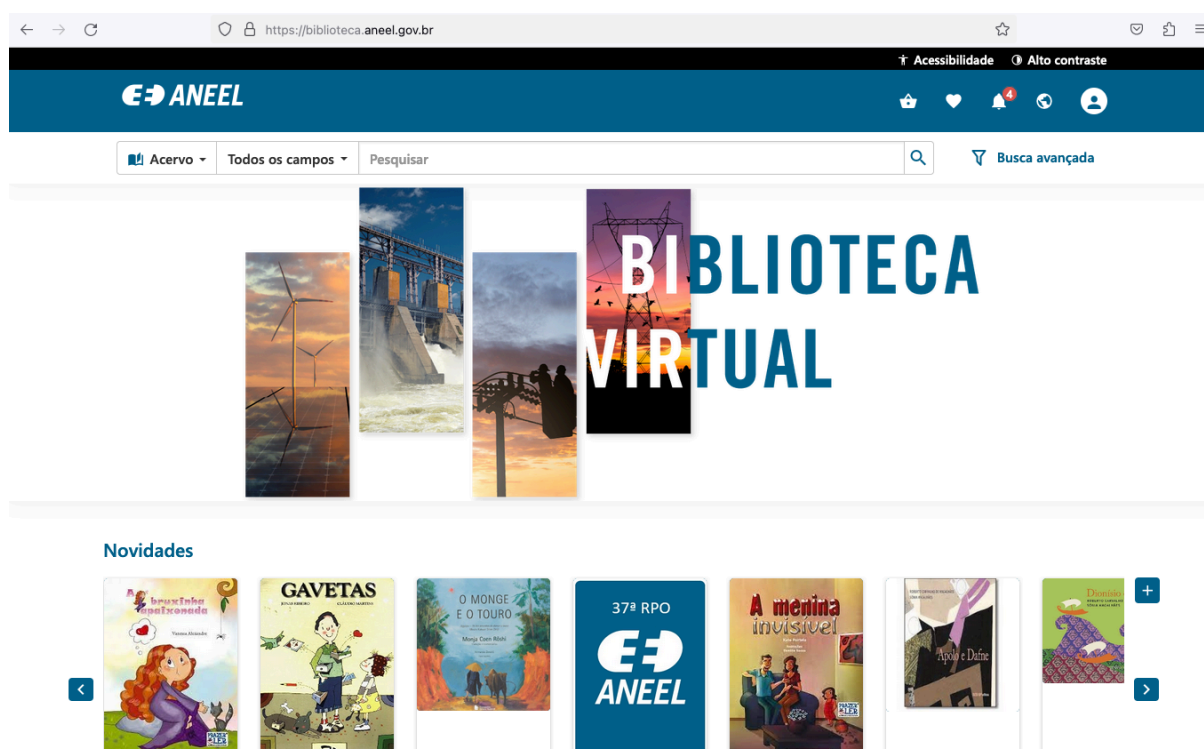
https://biblioteca.aneel.gov.br

Acessibilidade Alto contraste

ANEEL

4

Acervo Todos os campos Pesquisar Busca avançada

BIBLIOTECA VIRTUAL

Novidades

A bruxinha apaixonada
Vanessa Alexandre

GAVETAS

O MONGE E O TOURO
Monja Coen Rōshi

37ª RPO
ANEEL

A menina invisível

Apolo e Dafne

Dioniso

+